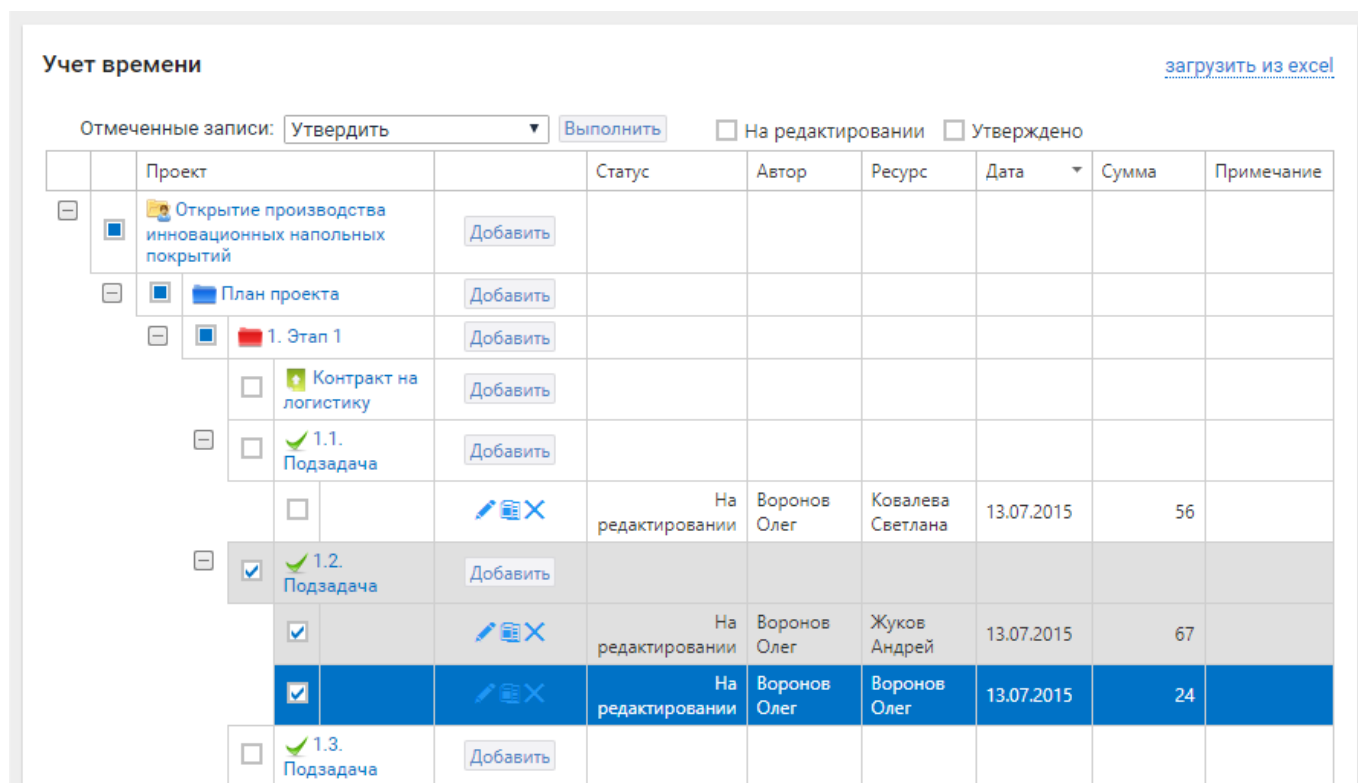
Учет времени

загрузить из excel

Отмеченные записи: Утвердить ▾ Выполнить

На редактировании Утверждено

| Проект | | Статус | Автор | Ресурс | Дата | Сумма | Примечание |
|---|---|---|---|---|---|---|---|
| Открытие производства инновационных напольных покрытий | Добавить | | | | | | |
| План проекта | Добавить | | | | | | |
| 1. Этап 1 | Добавить | | | | | | |
| Контракт на логистику | Добавить | | | | | | |
| 1.1. Подзадача | Добавить | | | | | | |
| | | На редактировании | Воронов Олег | Ковалева Светлана | 13.07.2015 | 56 | |
| 1.2. Подзадача | Добавить | | | | | | |
| | | На редактировании | Воронов Олег | Жуков Андрей | 13.07.2015 | 67 | |
| | | На редактировании | Воронов Олег | Воронов Олег | 13.07.2015 | 24 | |
| 1.3. Подзадача | Добавить | | | | | | |